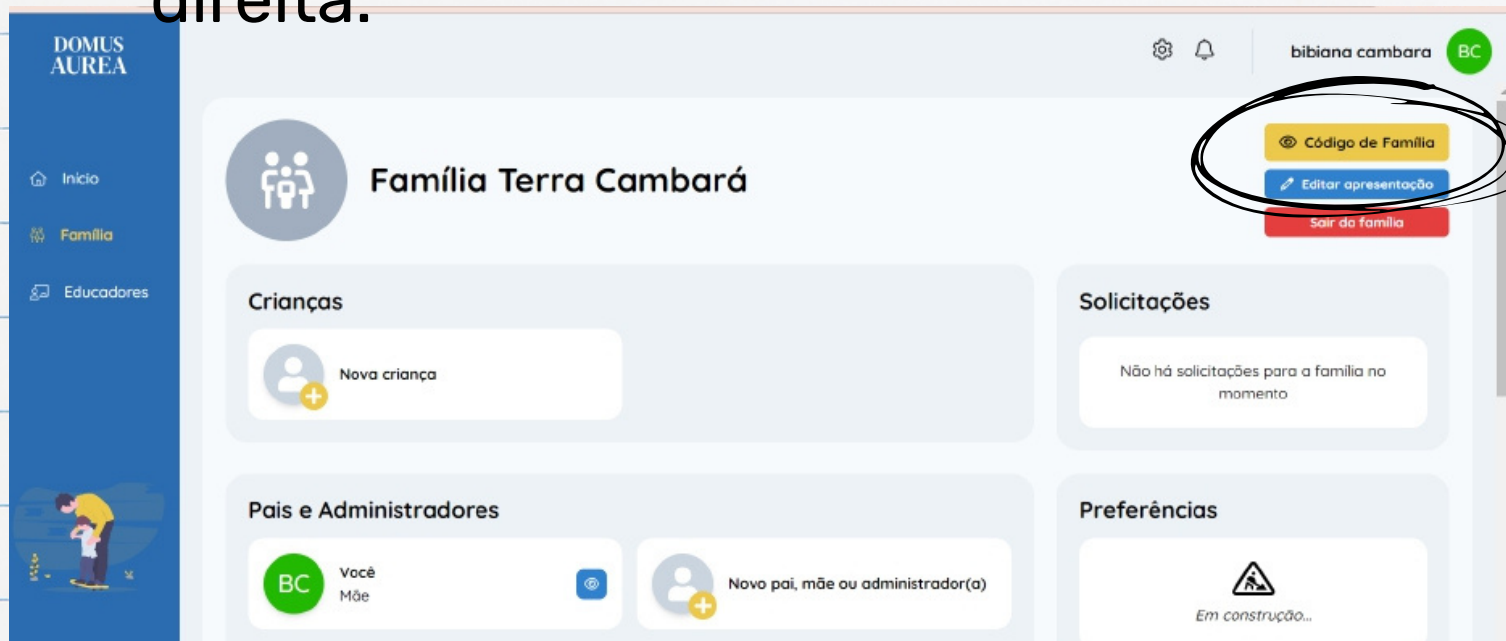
direita.

DOMUS AUREA

Início
Família
Educadores

bibiana cambara BC

Família Terra Cambará

Código de Família
Editar apresentação
Sair da família

Crianças

Nova criança

Solicitações

Não há solicitações para a família no momento

Pais e Administradores

BC Você
Mãe

Novo pai, mãe ou administrador(a)

Preferências

Em construção...